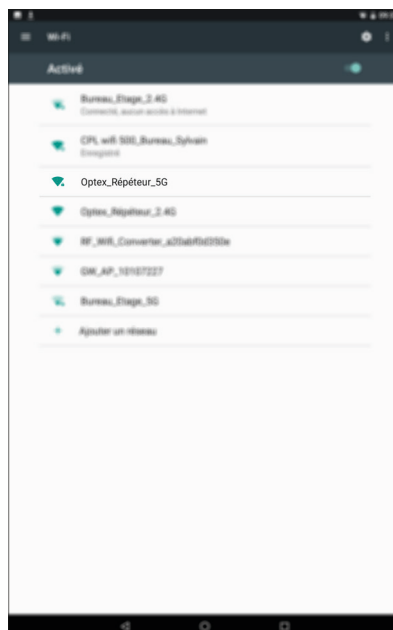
Wi-Fi

Activé

Bureau_Etage_2.4G
Connecté, aucun accès à Internet

CPL wifi 500_Bureau_Sylvain
Enregistré

Optex_Répéteur_5G

Optex_Répéteur_2.4G

RF_Wifi_Converter_a20abf0d350e

GW_AP_10107227

Bureau_Etage_5G

Ajouter un réseau